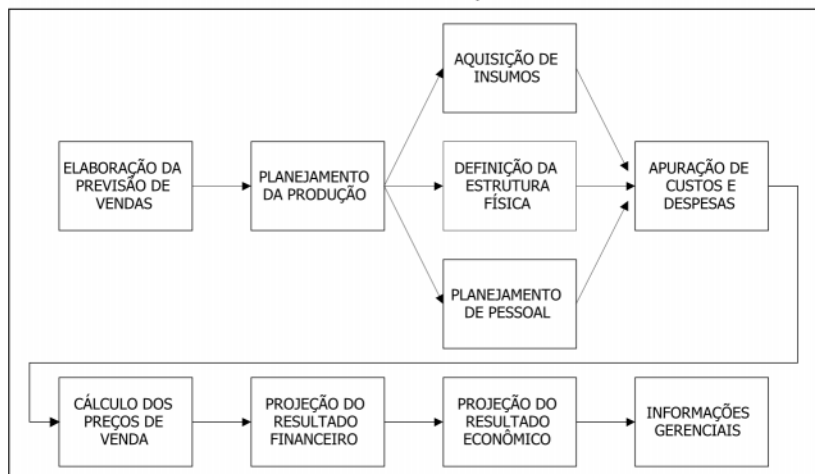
ELABORAÇÃO DA PREVISÃO DE VENDAS

PLANEJAMENTO DA PRODUÇÃO

AQUISIÇÃO DE INSUMOS

DEFINIÇÃO DA ESTRUTURA FÍSICA

PLANEJAMENTO DE PESSOAL

APURAÇÃO DE CUSTOS E DESPESAS

CÁLCULO DOS PREÇOS DE VENDA

PROJEÇÃO DO RESULTADO FINANCEIRO

PROJEÇÃO DO RESULTADO ECONÔMICO

INFORMAÇÕES GERENCIAIS